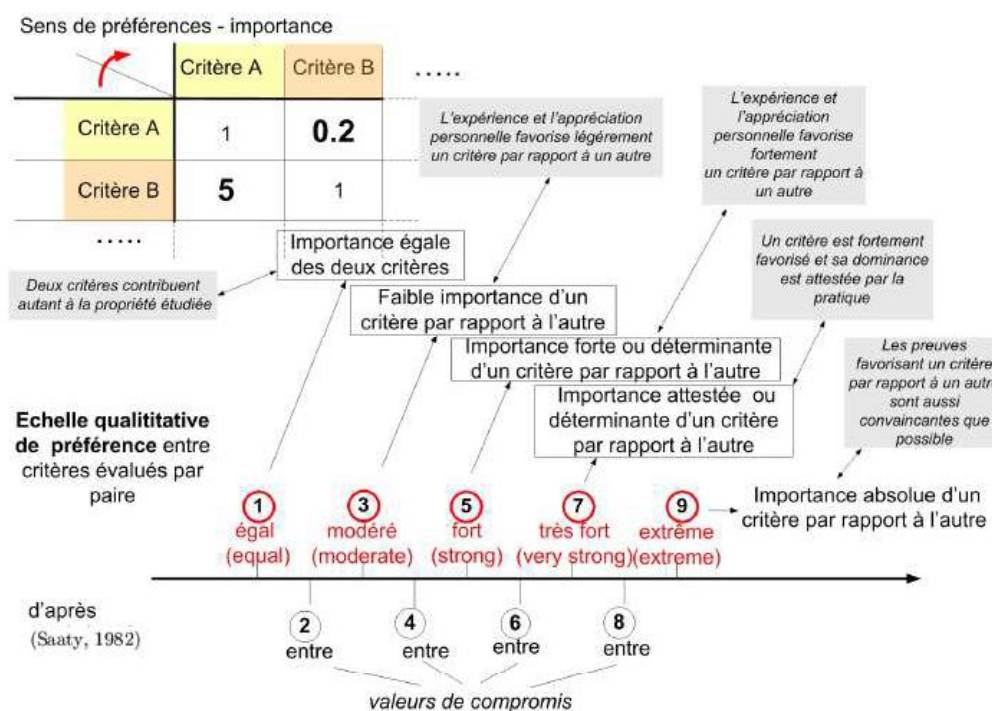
Sens de préférences - importance

| | Critère A | Critère B | ..... |
|---|---|---|---|
| Critère A | 1 | **0.2** | |
| Critère B | **5** | 1 | |
| ..... | | | |

L'expérience et l'appréciation personnelle favorise légèrement un critère par rapport à un autre

L'expérience et l'appréciation personnelle favorise fortement un critère par rapport à un autre

Importance égale des deux critères

Deux critères contribuent autant à la propriété étudiée

Un critère est fortement favorisé et sa dominance est attestée par la pratique

Faible importance d'un critère par rapport à l'autre

Importance forte ou déterminante d'un critère par rapport à l'autre

Les preuves favorisant un critère par rapport à un autr sont aussi convaincantes que possible

Importance attestée ou déterminante d'un critère par rapport à l'autre

**Echelle qualitative de préférence** entre critères évalués par paire

1 égal (equal)
3 modéré (moderate)
5 fort (strong)
7 très fort (very strong)
9 extrême (extreme)

Importance absolue d'un critère par rapport à l'autre

d'après (Saaty, 1982)

2 entre
4 entre
6 entre
8 entre

valeurs de compromis